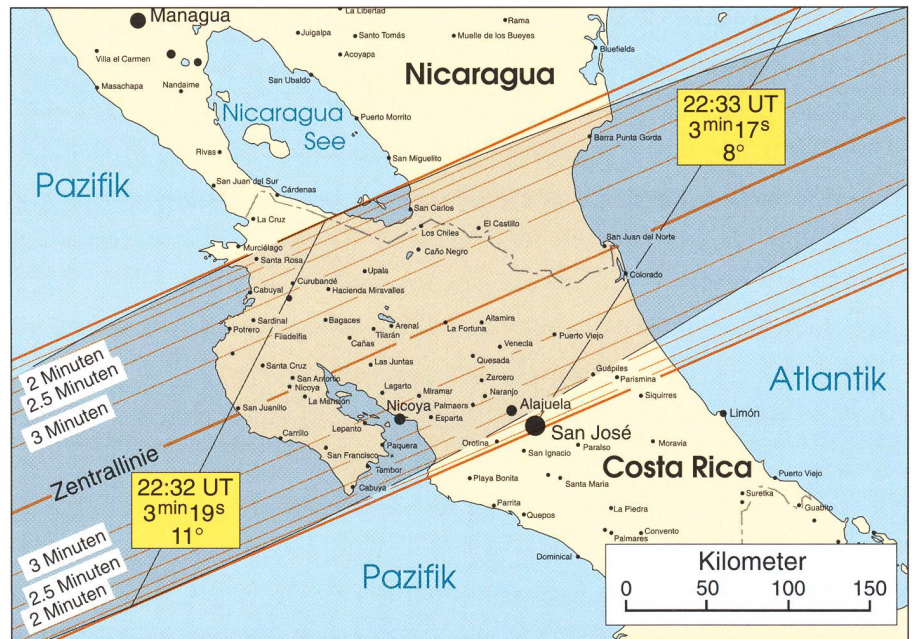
Managua
La Libertad
Juigalpa
Santo Tomás
Rama
Muelle de los Bueyes
Acoyapa
Villa el Carmen
Bluefields
Masachapa
Nandaime
San Ubaldo
Nicaragua
Nicaragua See
Puerto Morrito
22:33 UT
$3^{min}17^{s}$
8°
Barra Punta Gorda
Rivas
San Miguelito
Pazifik
San Juan del Sur
Cárdenas
San Carlos
La Cruz
El Castillo
Los Chiles
Caño Negro
San Juan del Norte
Murciélago
Santa Rosa
Upala
Colorado
Curubandé
Hacienda Miravalles
Cabuyal
Sardinal
Bagaces
Arenal
Altamira
Potrero
Filadelfia
Tilarán
La Fortuna
Puerto Viejo
Cañas
Venecia
2 Minuten
2.5 Minuten
Santa Cruz
Las Juntas
Quesada
Güspiles
San Antonio
Parismina
Nicoya
Lagarto
Zarcero
Atlantik
La Mansion
Miramar
Naranjo
Siquirres
3 Minuten
San Juanillo
Nicoya
Palmares
Alajuela
Esparta
Limón
Carrillo
Lepanto
San José
Paquera
Orotina
Paraiso
Moravia
Zentrallinie
San Francisco
San Ignacio
Tambor
Costa Rica
Puerto Viejo
22:32 UT
$3^{min}19^{s}$
11°
Playa Bonita
Cabuya
Santa Maria
Suretka
Parrita
Guabito
Quepos
La Piedra
Convento
3 Minuten
Palmares
Dominical
2.5 Minuten
Pazifik
2 Minuten
Kilometer
0
50
100
150